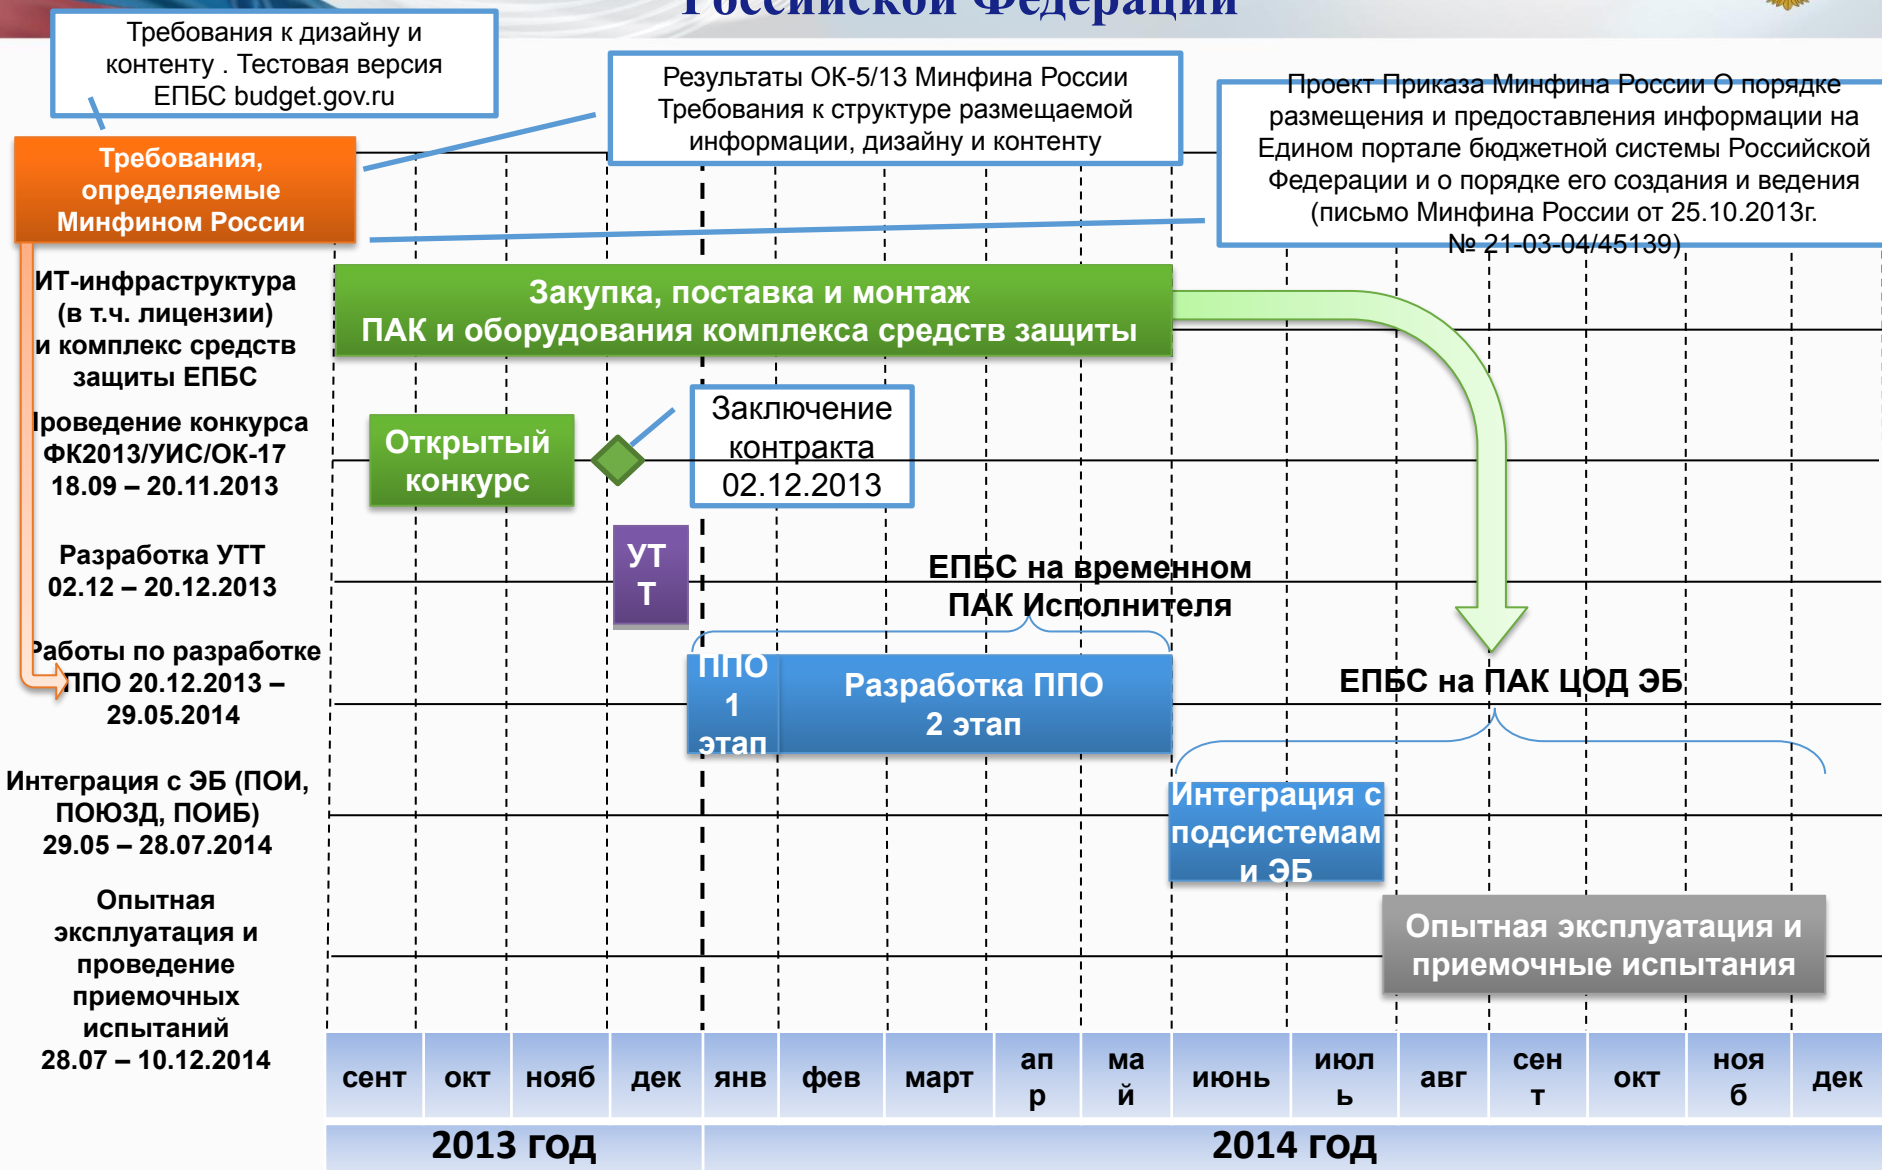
Российской Федерации

Требования к дизайну и контенту . Тестовая версия ЕПБС budget.gov.ru

Результаты ОК-5/13 Минфина России Требования к структуре размещаемой информации, дизайну и контенту

Проект Приказа Минфина России О порядке размещения и предоставления информации на Едином портале бюджетной системы Российской Федерации и о порядке его создания и ведения (письмо Минфина России от 25.10.2013г. № 21-03-04/45139)

Требования, определяемые Минфином России

ИТ-инфраструктура (в т.ч. лицензии) и комплекс средств защиты ЕПБС

Закупка, поставка и монтаж ПАК и оборудования комплекса средств защиты

Іроведение конкурса ФК2013/УИС/ОК-17 18.09 – 20.11.2013

Открытый конкурс

Заключение контракта 02.12.2013

Разработка УТТ 02.12 – 20.12.2013

УТ Т

ЕПБС на временном ПАК Исполнителя

Работы по разработке ППО 20.12.2013 – 29.05.2014

ППО 1 этап

Разработка ППО 2 этап

ЕПБС на ПАК ЦОД ЭБ

Интеграция с ЭБ (ПОИ, ПОЮЗД, ПОИБ) 29.05 – 28.07.2014

Интеграция с подсистемам и ЭБ

Опытная эксплуатация и проведение приемочных испытаний 28.07 – 10.12.2014

Опытная эксплуатация и приемочные испытания

| сент | окт | нояб | дек | янв | фев | март | ап р | ма й | июнь | июл ь | авг | сен т | окт | ноя б | дек |
|---|---|---|---|---|---|---|---|---|---|---|---|---|---|---|---|

2013 год

2014 год